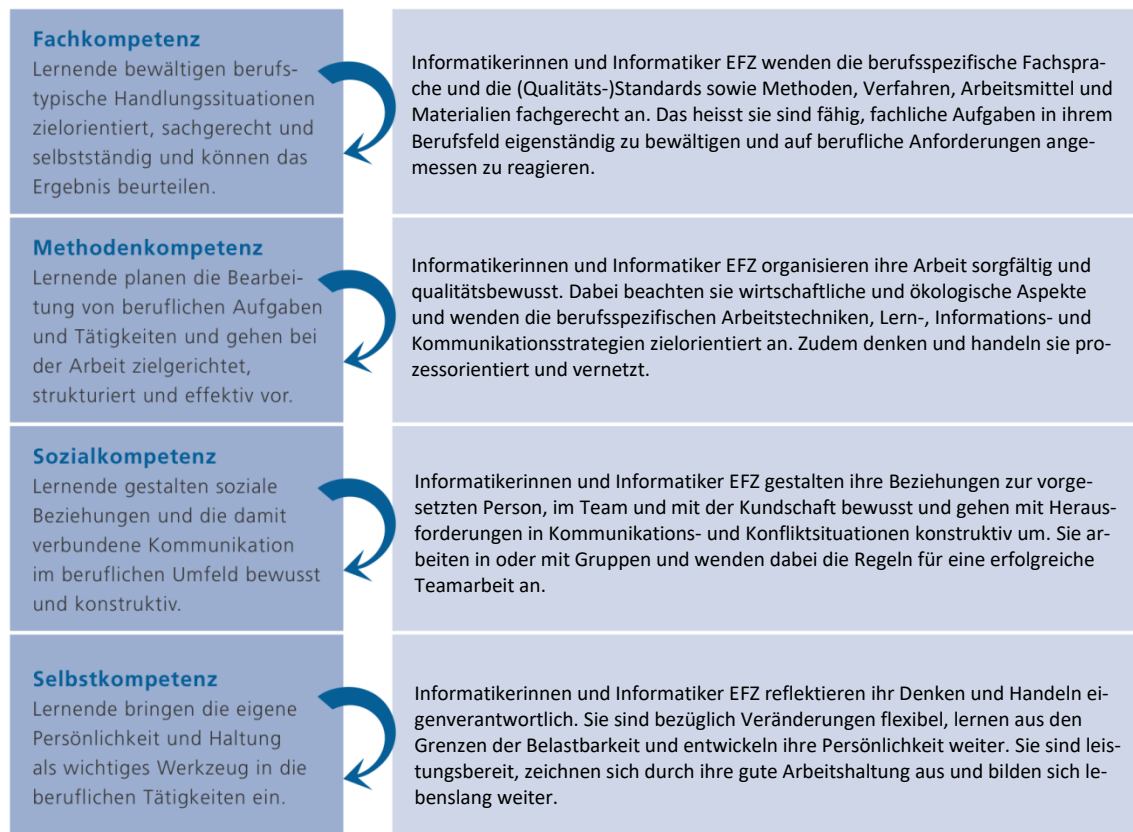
Fachkompetenz
Lernende bewältigen berufstypische Handlungssituationen zielorientiert, sachgerecht und selbstständig und können das Ergebnis beurteilen.

Informatikerinnen und Informatiker EFZ wenden die berufsspezifische Fachsprache und die (Qualitäts-)Standards sowie Methoden, Verfahren, Arbeitsmittel und Materialien fachgerecht an. Das heisst sie sind fähig, fachliche Aufgaben in ihrem Berufsfeld eigenständig zu bewältigen und auf berufliche Anforderungen angemessen zu reagieren.

Methodenkompetenz
Lernende planen die Bearbeitung von beruflichen Aufgaben und Tätigkeiten und gehen bei der Arbeit zielgerichtet, strukturiert und effektiv vor.

Informatikerinnen und Informatiker EFZ organisieren ihre Arbeit sorgfältig und qualitätsbewusst. Dabei beachten sie wirtschaftliche und ökologische Aspekte und wenden die berufsspezifischen Arbeitstechniken, Lern-, Informations- und Kommunikationsstrategien zielorientiert an. Zudem denken und handeln sie prozessorientiert und vernetzt.

Sozialkompetenz
Lernende gestalten soziale Beziehungen und die damit verbundene Kommunikation im beruflichen Umfeld bewusst und konstruktiv.

Informatikerinnen und Informatiker EFZ gestalten ihre Beziehungen zur vorgesetzten Person, im Team und mit der Kundschaft bewusst und gehen mit Herausforderungen in Kommunikations- und Konfliktsituationen konstruktiv um. Sie arbeiten in oder mit Gruppen und wenden dabei die Regeln für eine erfolgreiche Teamarbeit an.

Selbstkompetenz
Lernende bringen die eigene Persönlichkeit und Haltung als wichtiges Werkzeug in die beruflichen Tätigkeiten ein.

Informatikerinnen und Informatiker EFZ reflektieren ihr Denken und Handeln eigenverantwortlich. Sie sind bezüglich Veränderungen flexibel, lernen aus den Grenzen der Belastbarkeit und entwickeln ihre Persönlichkeit weiter. Sie sind leistungsbereit, zeichnen sich durch ihre gute Arbeitshaltung aus und bilden sich lebenslang weiter.